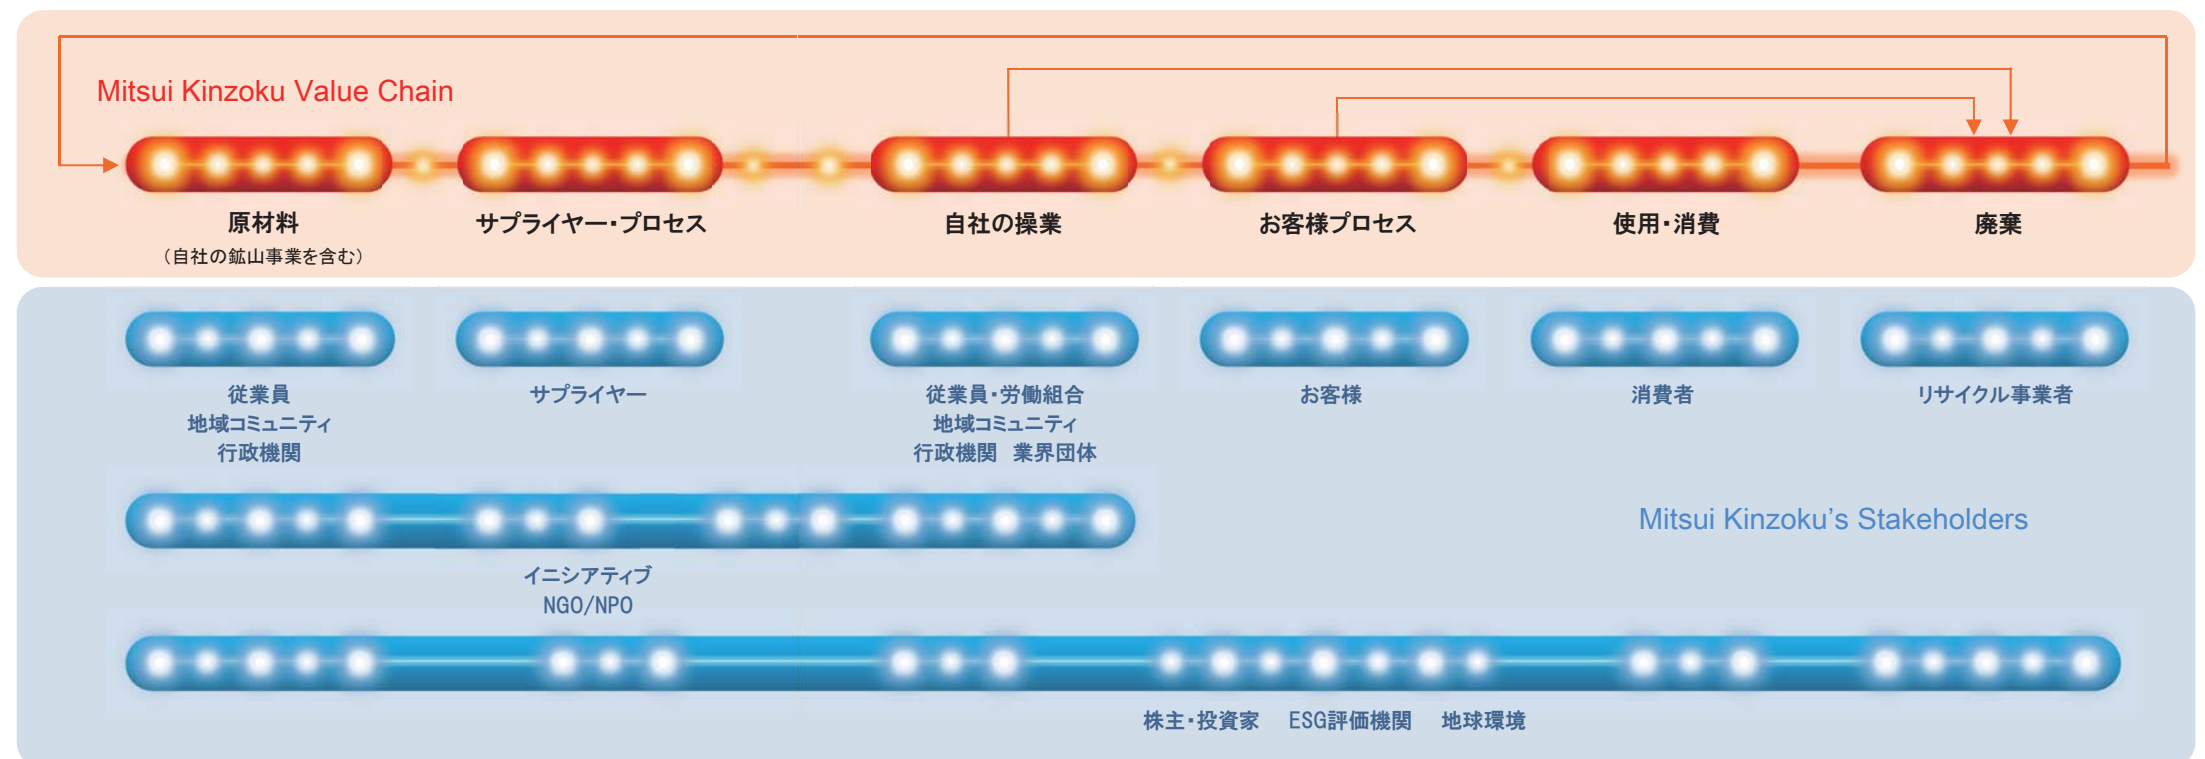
Mitsui Kinzoku Value Chain

原材料
（自社の鉱山事業を含む）

サプライヤー・プロセス

自社の操業

お客様プロセス

使用・消費

廃棄

従業員
地域コミュニティ
行政機関

サプライヤー

従業員・労働組合
地域コミュニティ
行政機関　業界団体

お客様

消費者

リサイクル事業者

Mitsui Kinzoku's Stakeholders

イニシアティブ
NGO/NPO

株主・投資家　ESG評価機関　地球環境